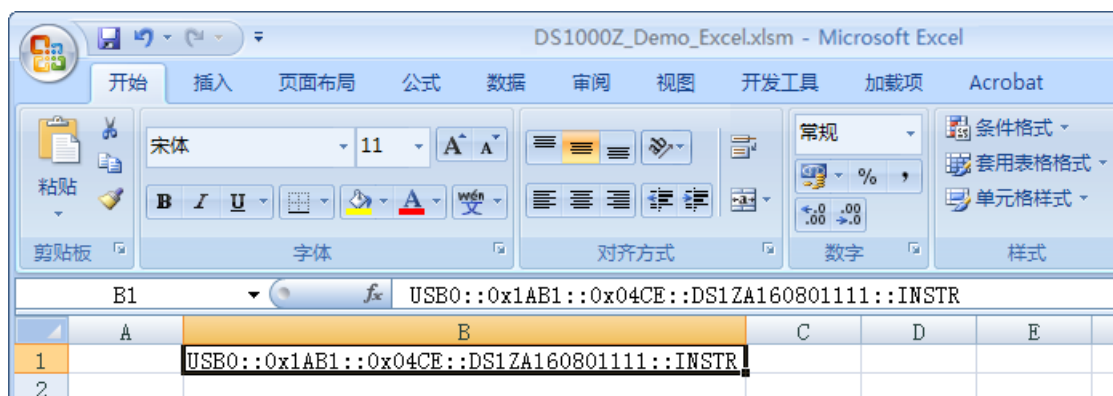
DS1000Z_Demo_Excel.xlsm - Microsoft Excel

开始 插入 页面布局 公式 数据 审阅 视图 开发工具 加载项 Acrobat

粘贴
宋体 11
B I U A wén 变
常规 % ,
条件格式
套用表格格式
单元格样式

剪贴板 字体 对齐方式 数字 样式

B1 $f_x$ USB0::0x1AB1::0x04CE::DS1ZA160801111::INSTR

| | A | B | C | D | E |
|---|---|---|---|---|---|
| 1 | | USB0::0x1AB1::0x04CE::DS1ZA160801111::INSTR | | | |
| 2 | | | | | |